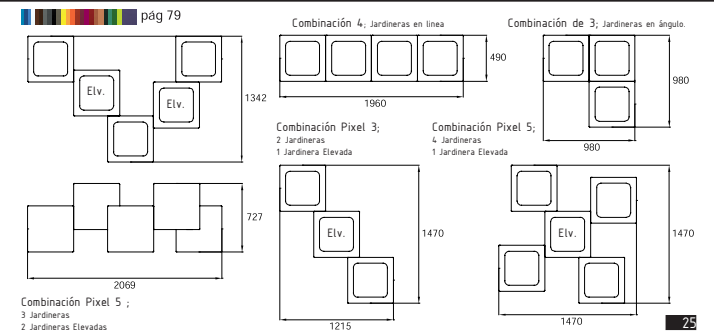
pág 79

Elv.

Elv.

1342

727

2069

Combinación Pixel 5 ;
3 Jardineras
2 Jardineras Elevadas

Combinación 4; Jardineras en línea

490

1960

Combinación de 3; Jardineras en ángulo.

980

980

Combinación Pixel 3;
2 Jardineras
1 Jardinera Elevada

Elv.

1470

1215

Combinación Pixel 5;
4 Jardineras
1 Jardinera Elevada

Elv.

1470

1470

25